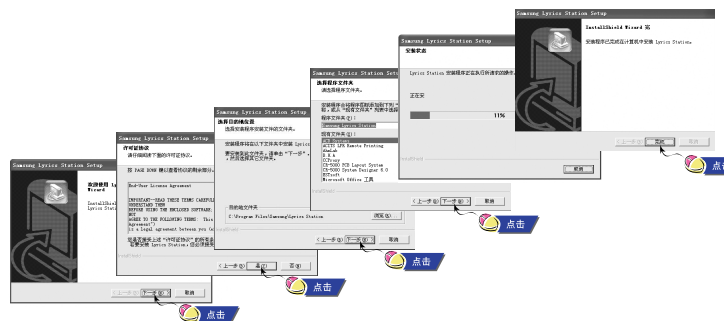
Samsung Lyrics Station Setup
InstallShield Wizard 完
安装程序已完成在计算机中安装 Lyrics Station。
完成
点击

Samsung Lyrics Station Setup
安装状态
Lyrics Station 安装程序正在执行所请求的操作。
正在安
11%
取消

Samsung Lyrics Station Setup
选择程序文件夹
请选择程序文件夹。
安装程序会将程序图标添加到下列... 称，或从 "现有文件夹" 列表中选择
程序文件夹(P):
Samsung Lyrics Station
现有文件夹(X):
ACCTO LPR Remote Printing
Adobe
R & A
CCTV-ssy
CX-5000 PCB Layout System
CX-5000 System Designer 6.0
EDTsoft
Microsoft Office 工具
< 上一步(B) 下一步(N) > 取消
点击

Samsung Lyrics Station Setup
选择目的地位置
选择安装程序安装文件的文件夹。
安装程序将在以下文件夹中安装 Lyrics...
要安装到此文件夹，请单击 "下一步"。... 其他文件夹。
目的地文件夹
C:\Program Files\Samsung\Lyrics Station
浏览(R)...
< 上一步(B) 下一步(N) > 取消
点击

Samsung Lyrics Station Setup
许可证协议
请仔细阅读下面的许可证协议。
按 PAGE DOWN 键以查看协议的其余部分。
End-User License Agreement
IMPORTANT--READ THESE TERMS CAREFULL... UNDERSTAND THEM BEFORE USING THE ENCLOSED SOFTWARE... NOT AGREE TO THE FOLLOWING TERMS. This... Agreement") is a legal agreement between you ...
您是否接受上述 "许可证协议" 的所有条... 安装程序将关闭。要安装 Lyrics Station，您必须接受
< 上一步(B) 是(Y) 否(N)
点击

Samsung Lyrics Station Setup
欢迎使用 InstallShield Wizard
InstallShield Wizard Lyrics Station
< 上一步(B) 下一步(N) > 取消
点击